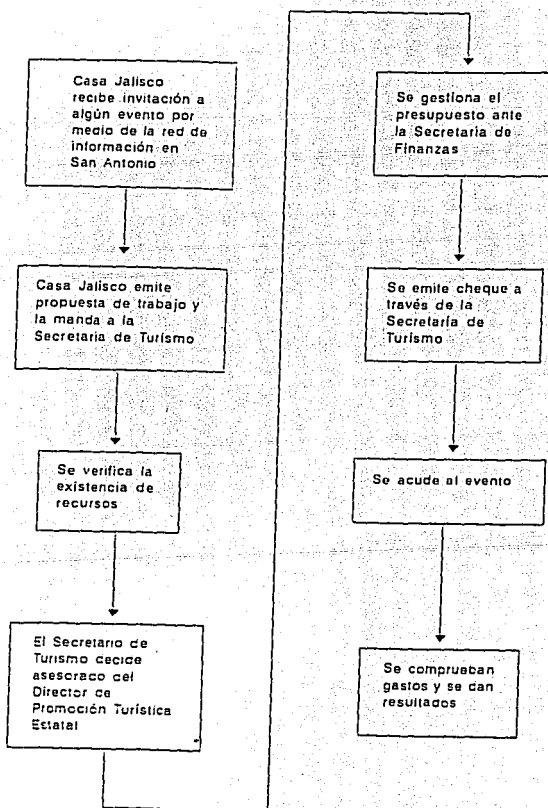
Casa Jalisco recibe invitación a algún evento por medio de la red de información en San Antonio

Casa Jalisco emite propuesta de trabajo y la manda a la Secretaria de Turismo

Se verifica la existencia de recursos

El Secretario de Turismo cecice asescraco cel Director ce Promoción Turística Estatal

Se gestiona el presupuesto ante la Secretaria de Finanzas

Se emite cheque a través de la Secretaría de Turismo

Se acude al evento

Se comprueban gastos y se can resultados